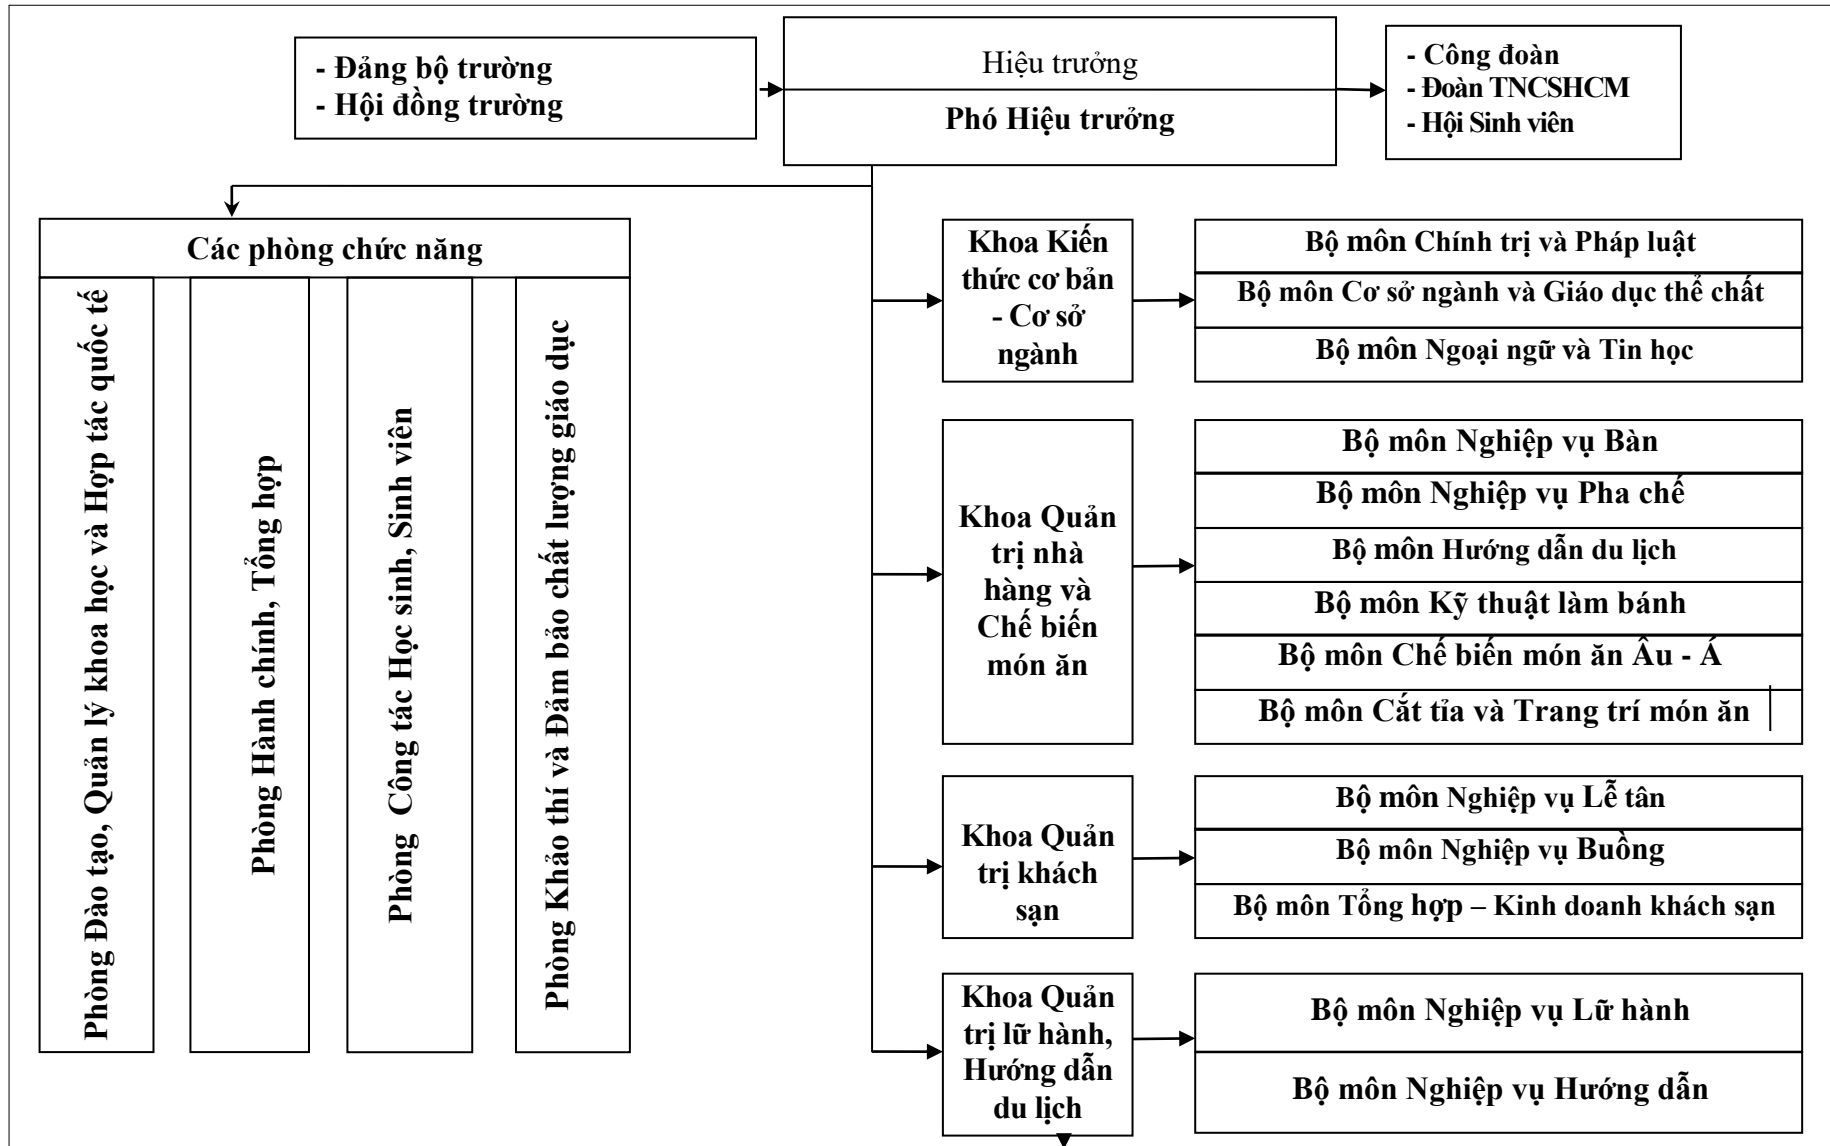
- Đảng bộ trường
- Hội đồng trường

Hiệu trưởng
Phó Hiệu trưởng

- Công đoàn
- Đoàn TNCSHCM
- Hội Sinh viên

Các phòng chức năng

Phòng Đào tạo, Quản lý khoa học và Hợp tác quốc tế

Phòng Hành chính, Tổng hợp

Phòng Công tác Học sinh, Sinh viên

Phòng Khảo thí và Đảm bảo chất lượng giáo dục

Khoa Kiến thức cơ bản - Cơ sở ngành

Bộ môn Chính trị và Pháp luật
Bộ môn Cơ sở ngành và Giáo dục thể chất
Bộ môn Ngoại ngữ và Tin học

Khoa Quản trị nhà hàng và Chế biến món ăn

Bộ môn Nghiệp vụ Bàn
Bộ môn Nghiệp vụ Pha chế
Bộ môn Hướng dẫn du lịch
Bộ môn Kỹ thuật làm bánh
Bộ môn Chế biến món ăn Âu - Á
Bộ môn Cắt tỉa và Trang trí món ăn

Khoa Quản trị khách sạn

Bộ môn Nghiệp vụ Lễ tân
Bộ môn Nghiệp vụ Buồng
Bộ môn Tổng hợp – Kinh doanh khách sạn

Khoa Quản trị lữ hành, Hướng dẫn du lịch

Bộ môn Nghiệp vụ Lữ hành
Bộ môn Nghiệp vụ Hướng dẫn